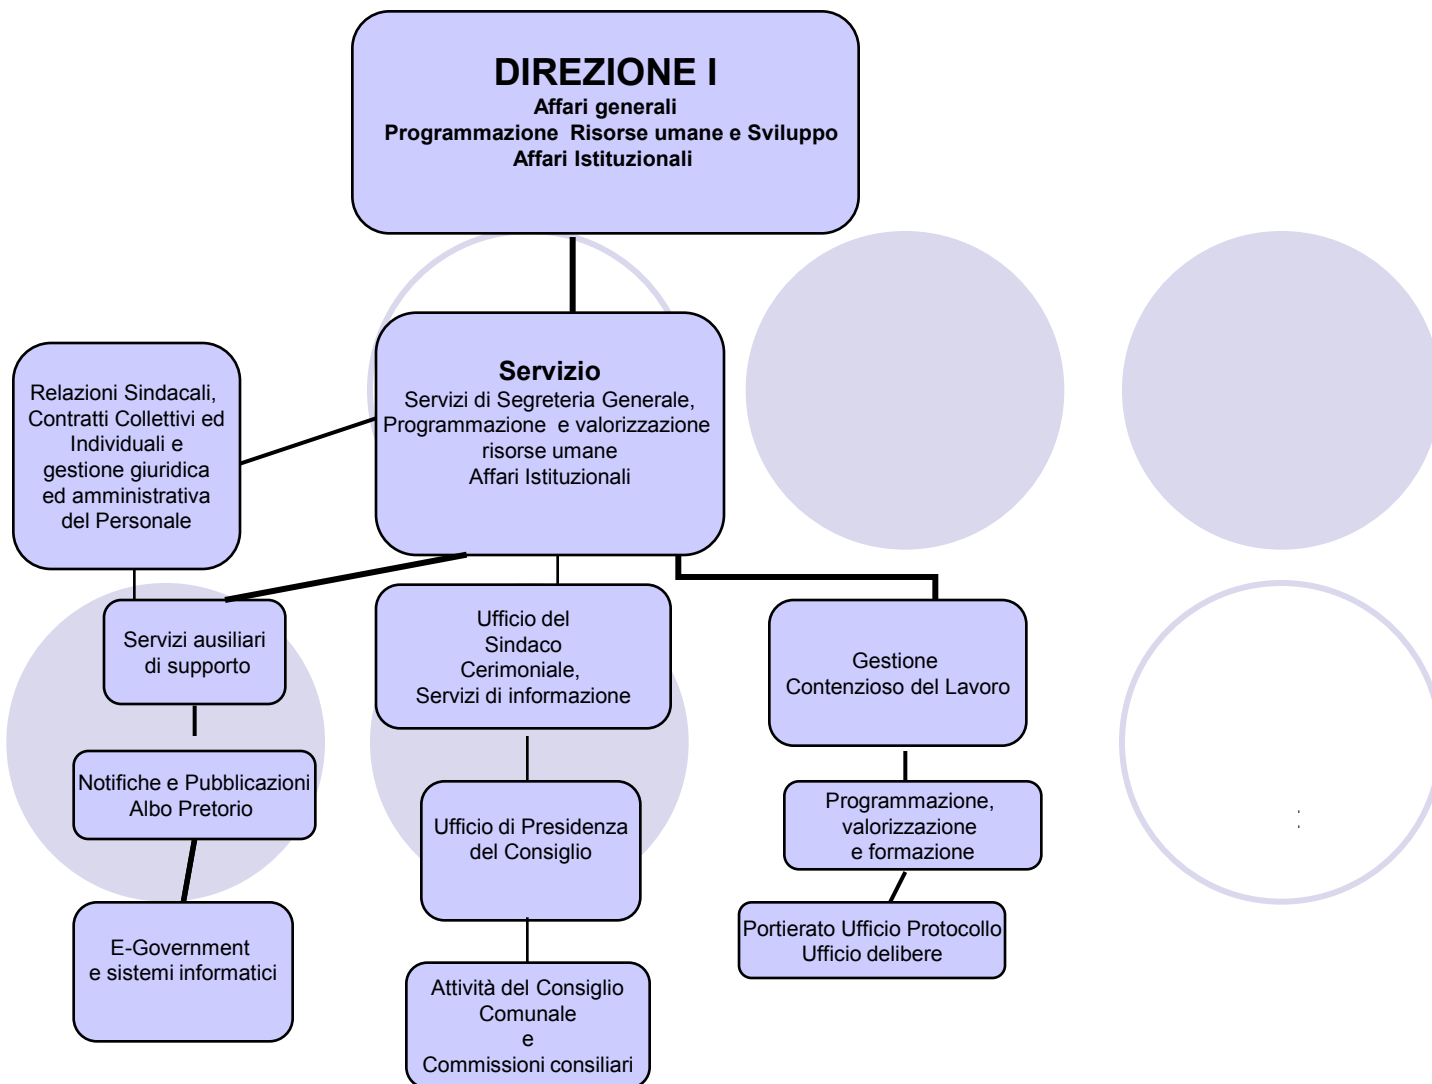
DIREZIONE I
Affari generali
Programmazione Risorse umane e Sviluppo
Affari Istituzionali

Servizio
Servizi di Segreteria Generale, Programmazione e valorizzazione risorse umane
Affari Istituzionali

Relazioni Sindacali, Contratti Collettivi ed Individuali e gestione giuridica ed amministrativa del Personale

Servizi ausiliari di supporto

Notifiche e Pubblicazioni Albo Pretorio

E-Government e sistemi informatici

Ufficio del Sindaco Cerimoniale, Servizi di informazione

Ufficio di Presidenza del Consiglio

Attività del Consiglio Comunale e Commissioni consiliari

Gestione Contenzioso del Lavoro

Programmazione, valorizzazione e formazione

Portierato Ufficio Protocollo Ufficio delibere